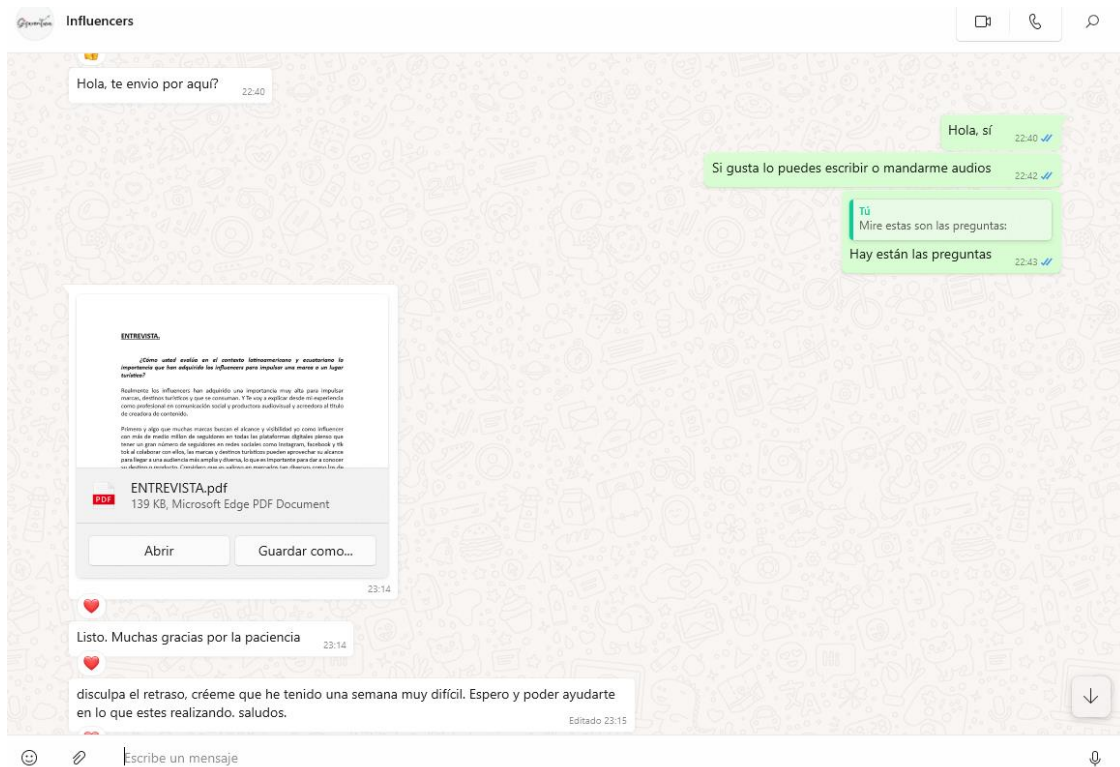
Influencers

Hola, te envio por aquí? 22:40

Hola, sí 22:40

Si gusta lo puedes escribir o mandarme audios 22:42

Tú
Mire estas son las preguntas:

Hay están las preguntas 22:43

ENTREVISTA.

¿Cómo usted evalúa en el contexto latinoamericano y ecuatoriano la importancia que han adquirido los influencers para impulsar una marca o un lugar turístico?

Realmente los influencers han adquirido una importancia muy alta para impulsar marcas, destinos turísticos y que se consuman. Y te voy a explicar desde mi experiencia como profesional en comunicación social y productora audiovisual y acreedora al título de creadora de contenido.

Primero y algo que muchas marcas buscan el alcance y visibilidad yo como influencer con más de medio millón de seguidores en todas las plataformas digitales pienso que tener un gran número de seguidores en redes sociales como Instagram, facebook y tik tok al colaborar con ellos, las marcas y destinos turísticos pueden aprovechar su alcance para llegar a una audiencia más amplia y diversa, lo que es importante para dar a conocer su destino o producto. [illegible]

ENTREVISTA.pdf
139 KB, Microsoft Edge PDF Document

Abrir
Guardar como...
23:14

Listo. Muchas gracias por la paciencia 23:14

disculpa el retraso, créeme que he tenido una semana muy difícil. Espero y poder ayudarte en lo que estes realizando. saludos.
Editado 23:15

Escribe un mensaje